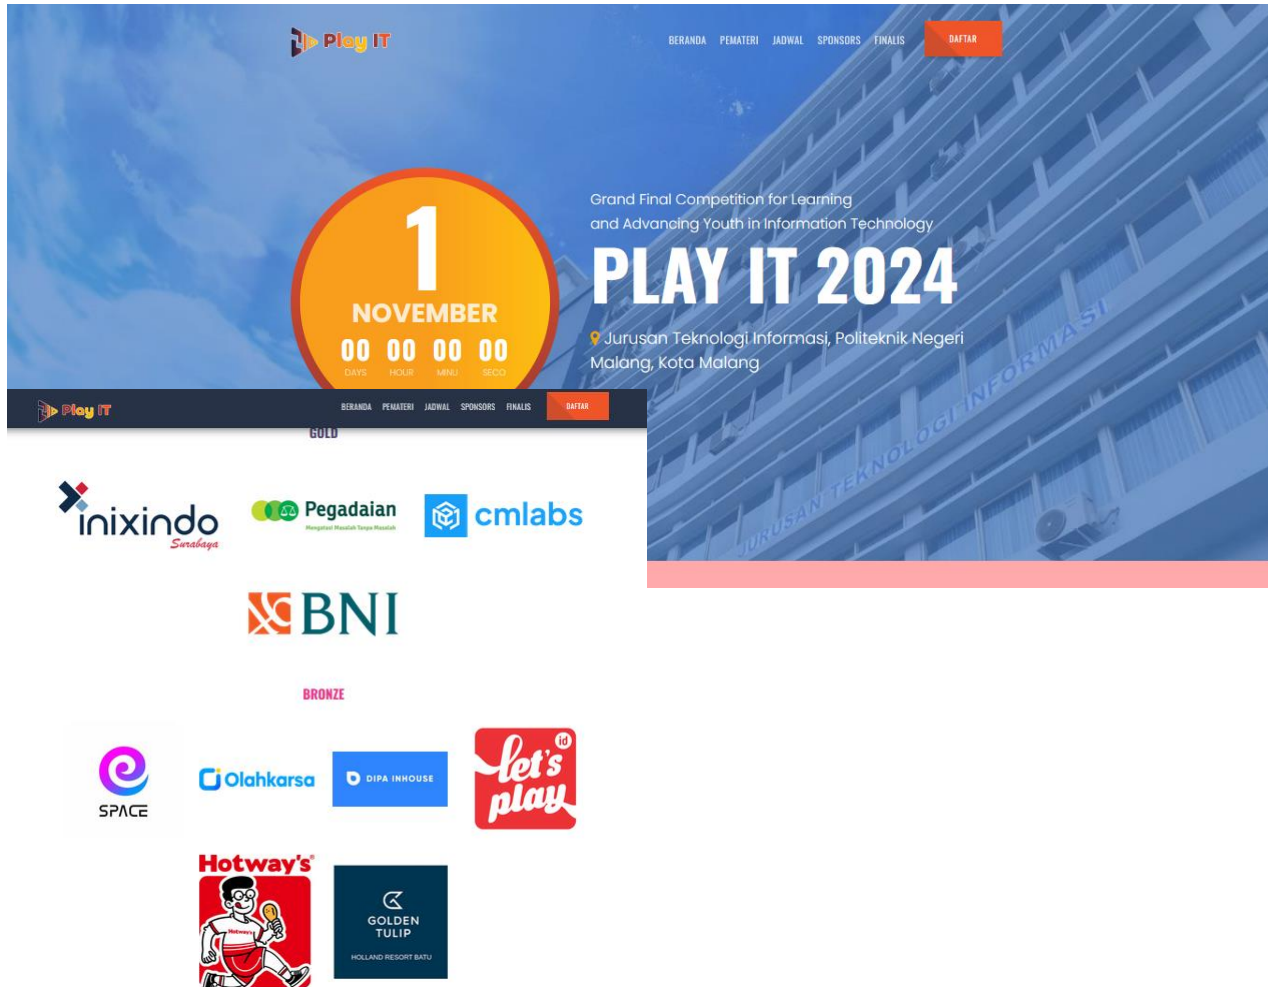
Play IT

BERANDA PEMATERI JADWAL SPONSORS FINALIS DAFTAR

1 NOVEMBER

00 00 00 00

DAYS HOUR MINU SECO

Grand Final Competition for Learning and Advancing Youth in Information Technology

PLAY IT 2024

Jurusan Teknologi Informasi, Politeknik Negeri Malang, Kota Malang

JURUSAN TEKNOLOGI INFORMASI

Play IT

BERANDA PEMATERI JADWAL SPONSORS FINALIS DAFTAR

GOLD

inixindo Surabaya

Pegadaian Mengatasi Masalah Tanpa Masalah

cmlabs

BNI

BRONZE

SPACE

Olahkarsa

DIPA INHOUSE

let's play id

Hotway's

GOLDEN TULIP HOLLAND RESORT BATU